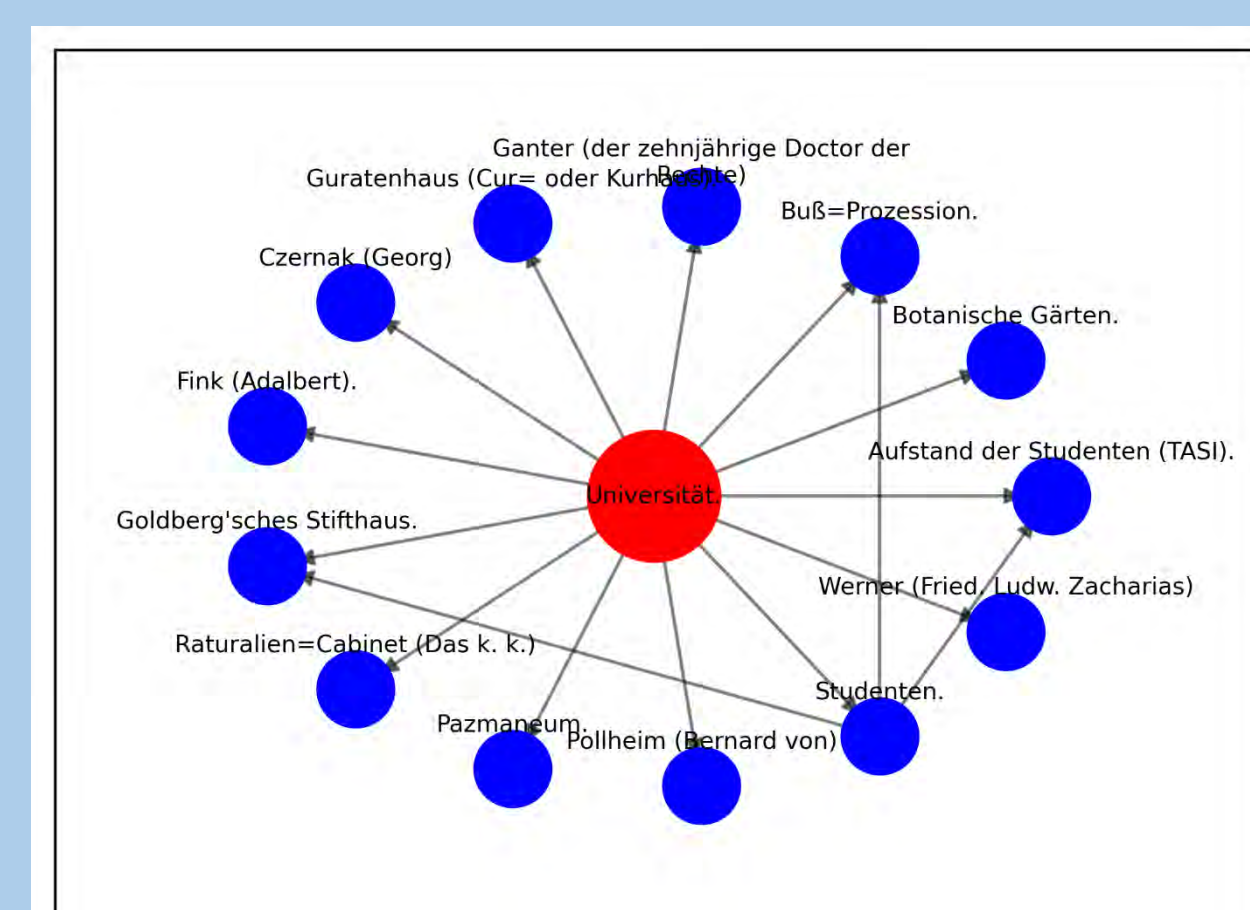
Ganter (der zehnjährige Doctor der Rechte)

Guratenhaus (Cur= oder Kurhaus).

Buß=Prozession.

Czernak (Georg)

Botanische Gärten.

Fink (Adalbert).

Aufstand der Studenten (TASI).

Universität.

Goldberg'sches Stifthaus.

Werner (Fried. Ludw. Zacharias)

Raturalien=Cabinet (Das k. k.)

Studenten.

Pazmaneum.

Pollheim (Bernard von)